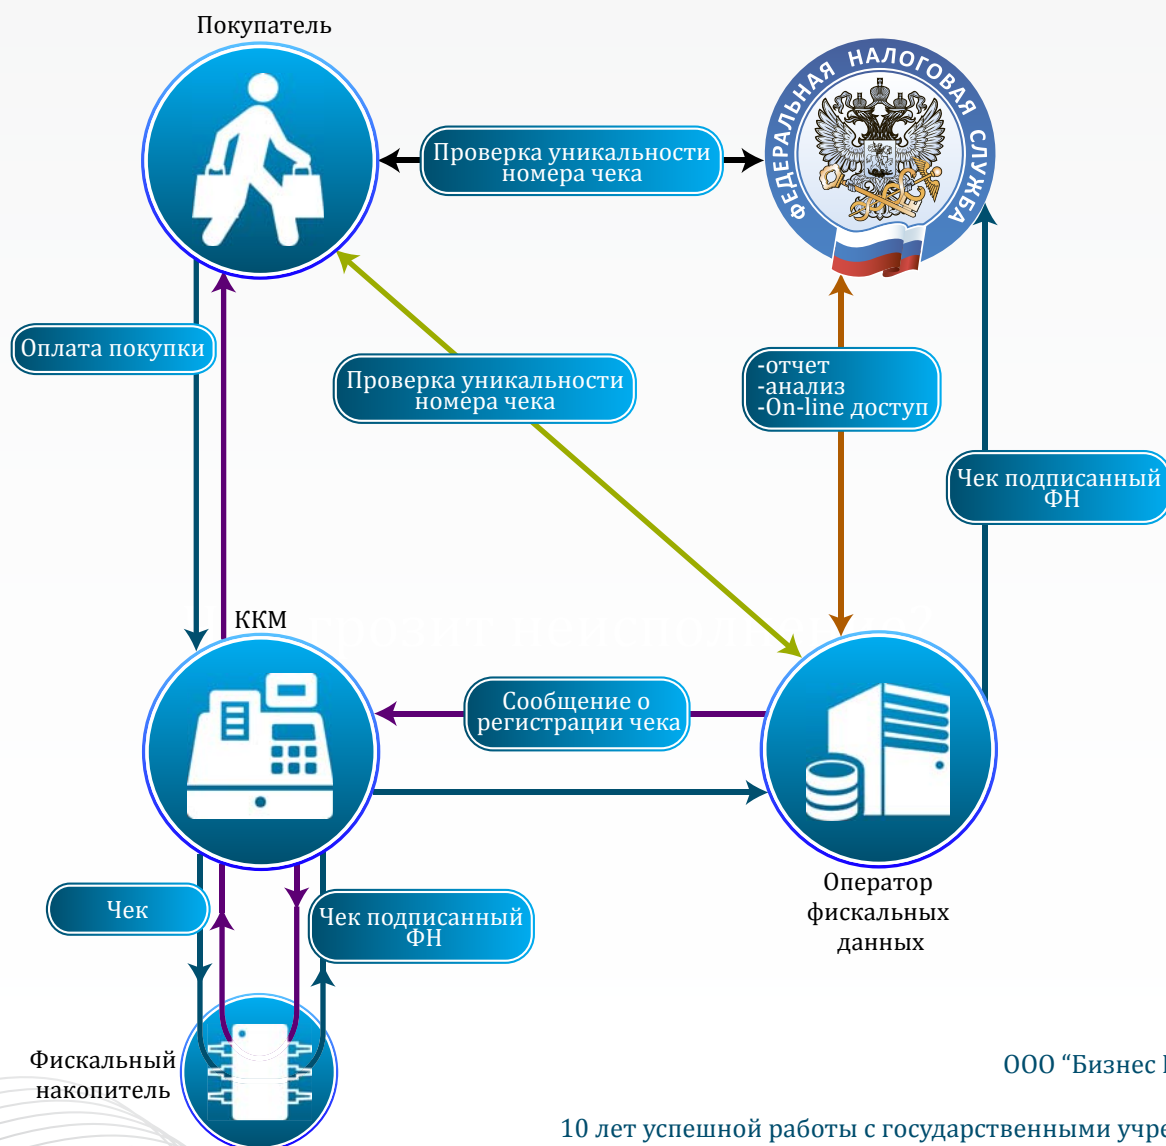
Покупатель

ФЕДЕРАЛЬНАЯ НАЛОГОВАЯ СЛУЖБА

Проверка уникальности номера чека

Оплата покупки

Проверка уникальности номера чека

-отчет
-анализ
-On-line доступ

Чек подписанный ФН

ККМ

Сообщение о регистрации чека

Чек

Чек подписанный ФН

Оператор фискальных данных

Фискальный накопитель

ООО “Бизнес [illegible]

10 лет успешной работы с государственными учре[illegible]